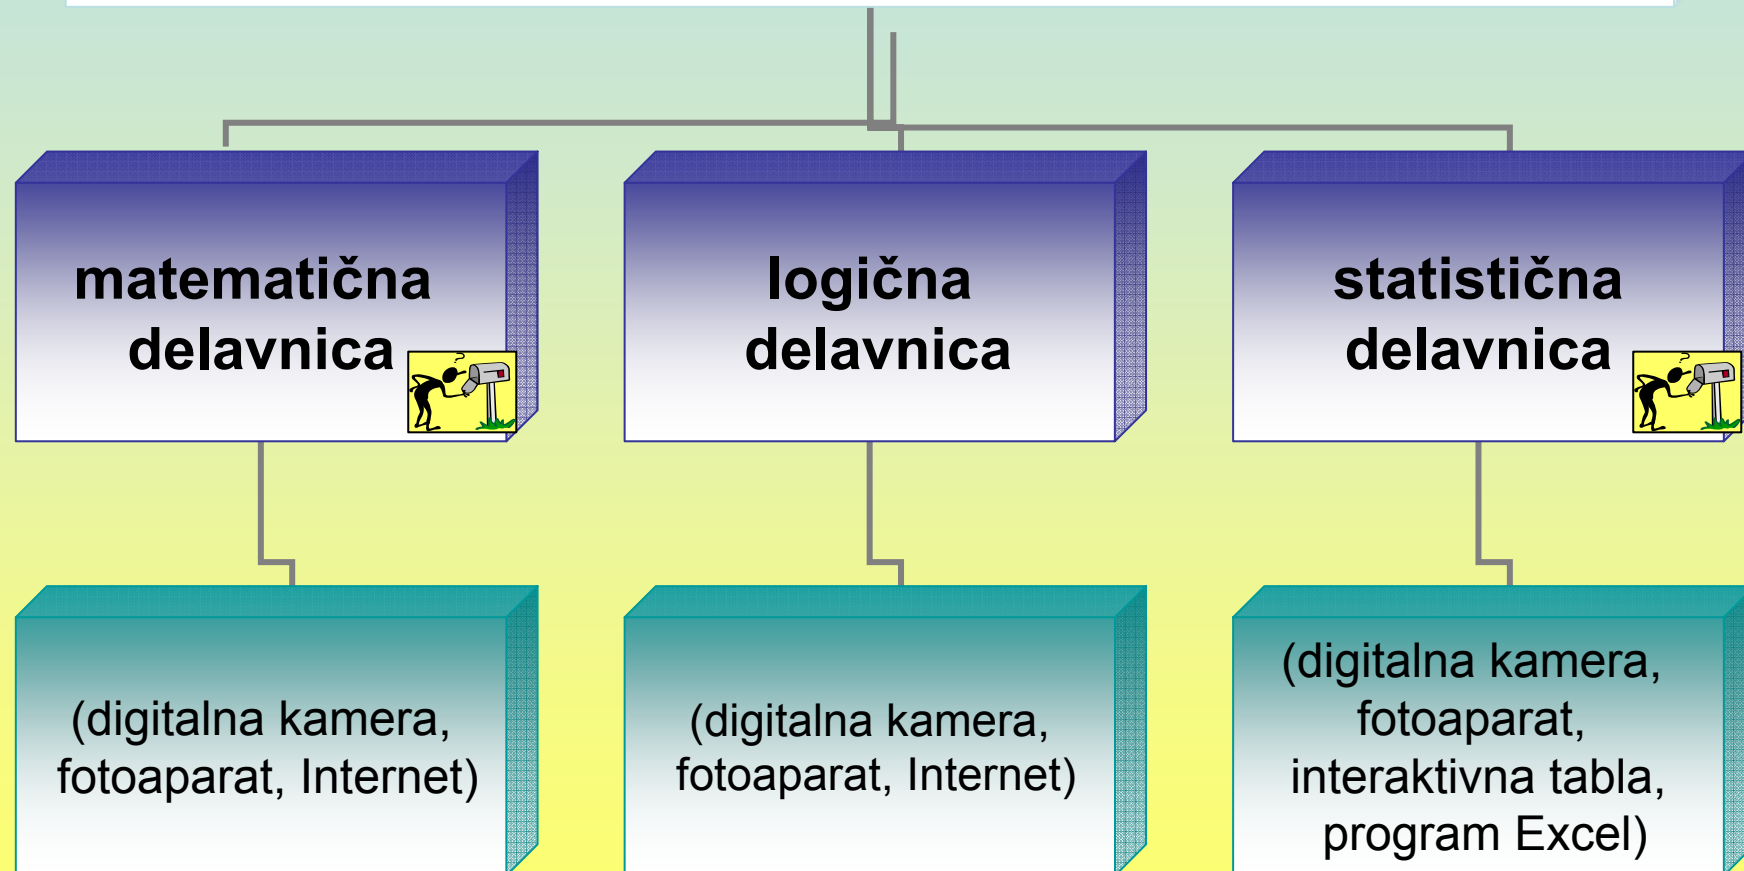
matematična delavnica

logična delavnica

statistična delavnica

(digitalna kamera, fotoaparat, Internet)

(digitalna kamera, fotoaparat, Internet)

(digitalna kamera, fotoaparat, interaktivna tabla, program Excel)